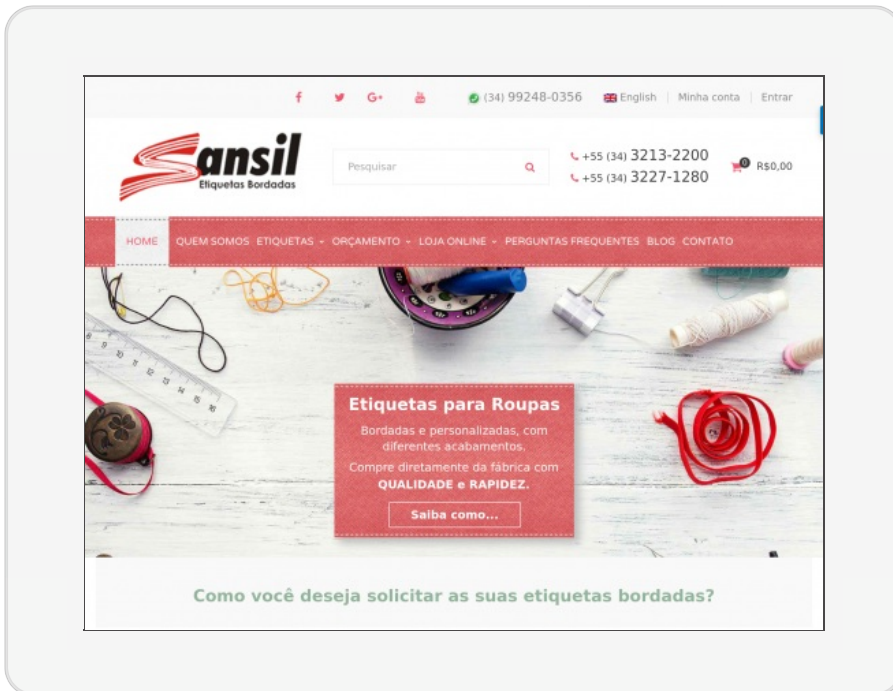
(34) 99248-0356 English | Minha conta | Entrar

Sansil
Etiquetas Bordadas

Pesquisar

+55 (34) 3213-2200
+55 (34) 3227-1280

0 R$0,00

HOME QUEM SOMOS ETIQUETAS ORÇAMENTO LOJA ONLINE PERGUNTAS FREQUENTES BLOG CONTATO

Etiquetas para Roupas

Bordadas e personalizadas, com diferentes acabamentos.

Compre diretamente da fábrica com QUALIDADE e RAPIDEZ.

Saiba como...

Como você deseja solicitar as suas etiquetas bordadas?